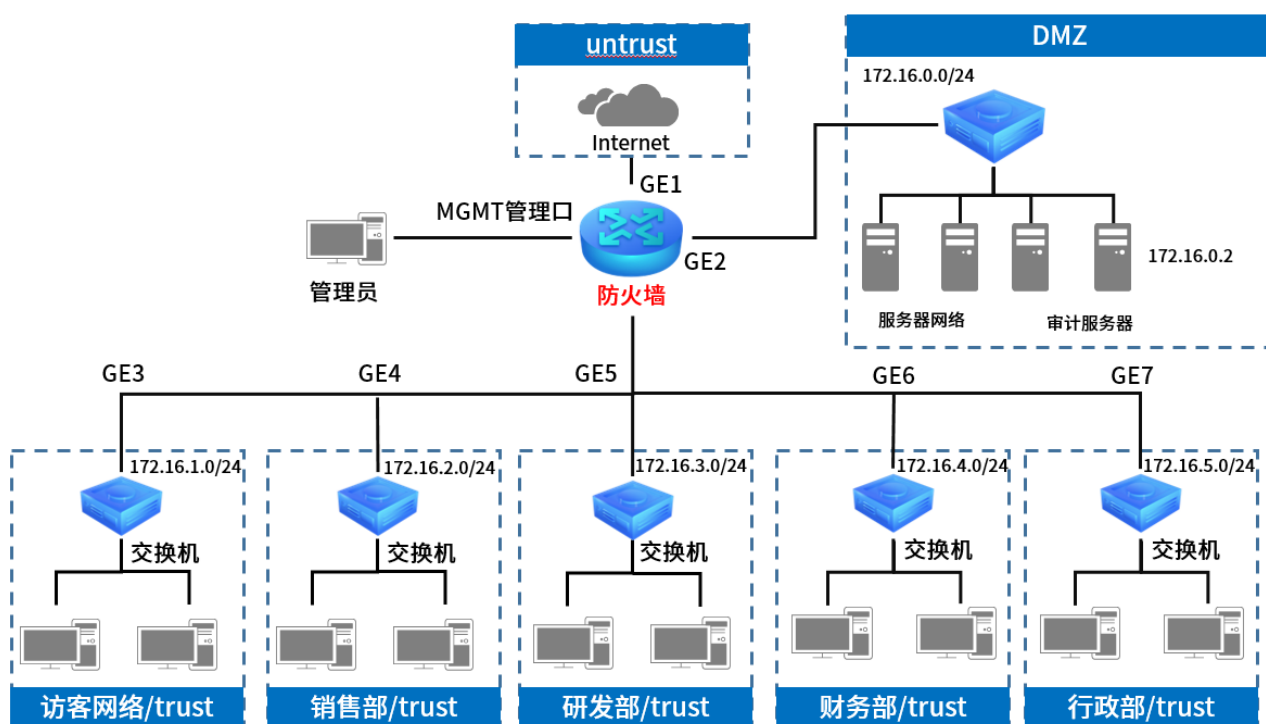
untrust

Internet

DMZ

172.16.0.0/24

GE1

MGMT管理口

GE2

172.16.0.2

管理员

防火墙

服务器网络

审计服务器

GE3

GE4

GE5

GE6

GE7

172.16.1.0/24

交换机

访客网络/trust

172.16.2.0/24

交换机

销售部/trust

172.16.3.0/24

交换机

研发部/trust

172.16.4.0/24

交换机

财务部/trust

172.16.5.0/24

交换机

行政部/trust